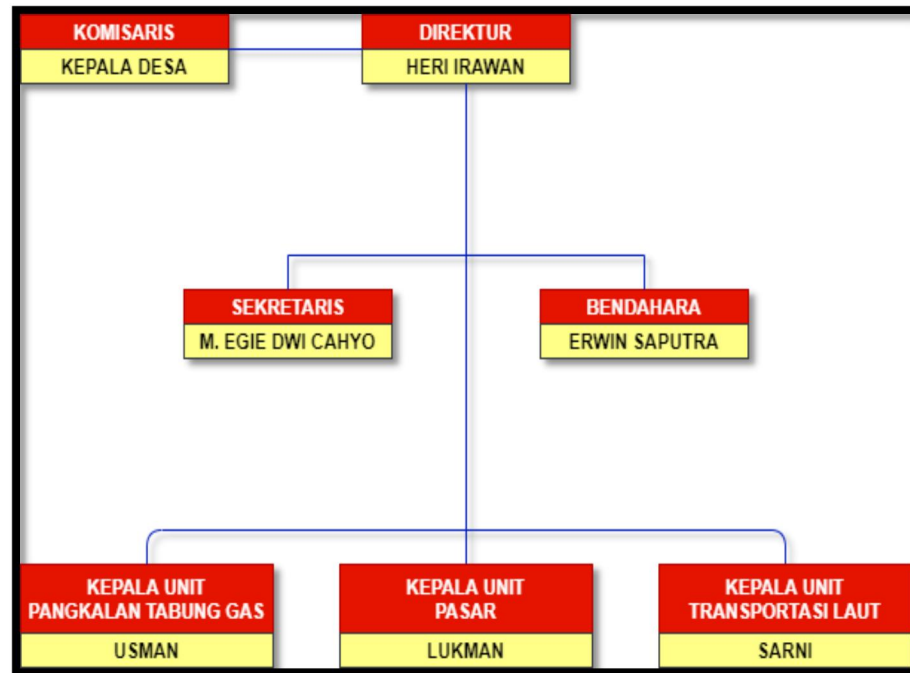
KOMISARIS
KEPALA DESA

DIREKTUR
HERI IRAWAN

SEKRETARIS
M. EGIE DWI CAHYO

BENDAHARA
ERWIN SAPUTRA

KEPALA UNIT
PANGKALAN TABUNG GAS
USMAN

KEPALA UNIT
PASAR
LUKMAN

KEPALA UNIT
TRANSPORTASI LAUT
SARNI